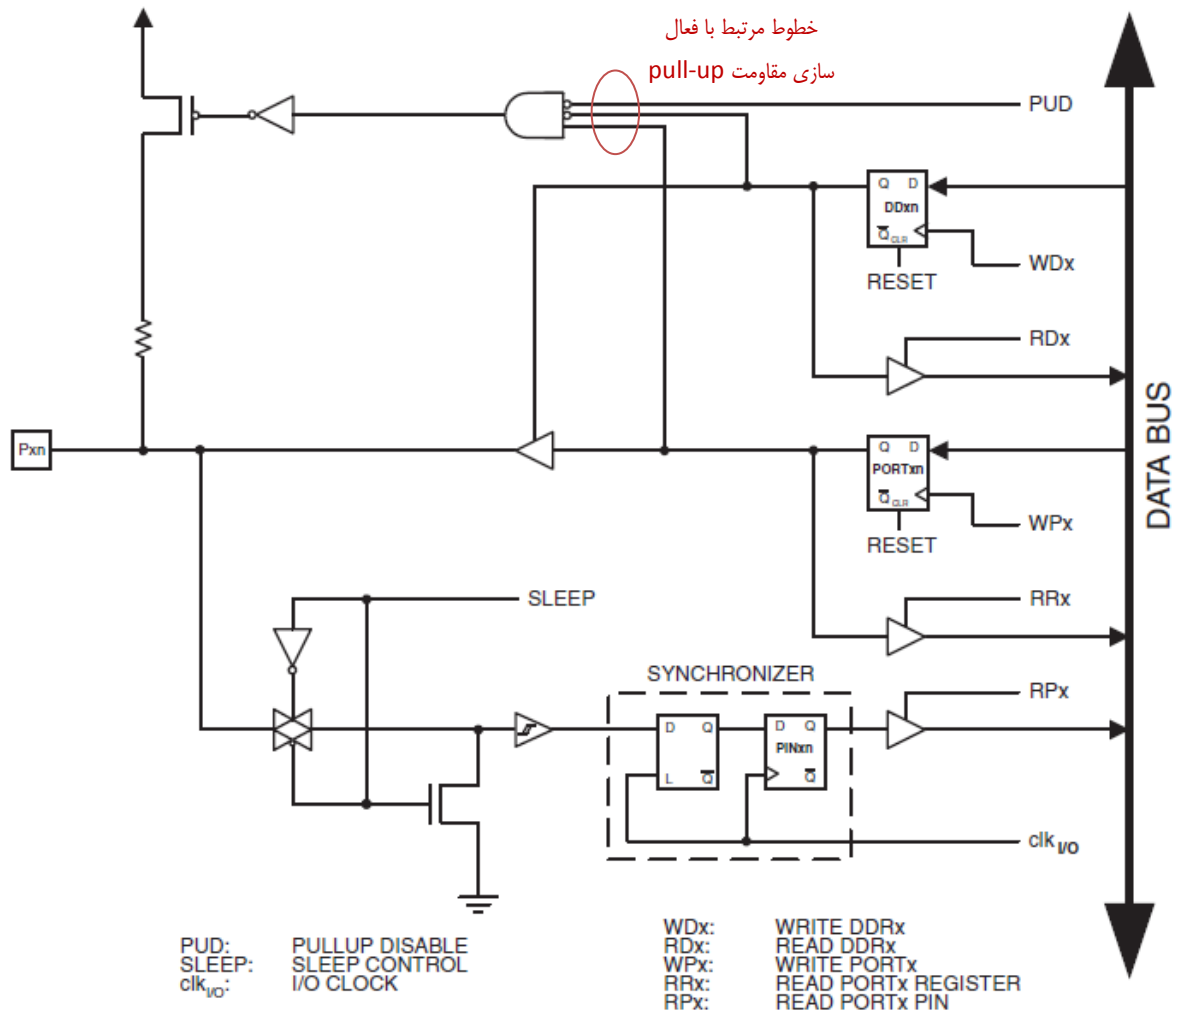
خطوط مرتبط با فعال سازی مقاومت pull-up

PUD

Q D
DDxn
$\overline{Q}$ CLR

RESET

WDx

RDx

Pxn

Q D
PORTxn
$\overline{Q}$ CLR

RESET

WPx

DATA BUS

SLEEP

RRx

SYNCHRONIZER

RPx

D Q
L $\overline{Q}$

D Q
PINxn
$\overline{Q}$

clk$_{I/O}$

PUD: PULLUP DISABLE
SLEEP: SLEEP CONTROL
clk$_{I/O}$: I/O CLOCK

WDx: WRITE DDRx
RDx: READ DDRx
WPx: WRITE PORTx
RRx: READ PORTx REGISTER
RPx: READ PORTx PIN